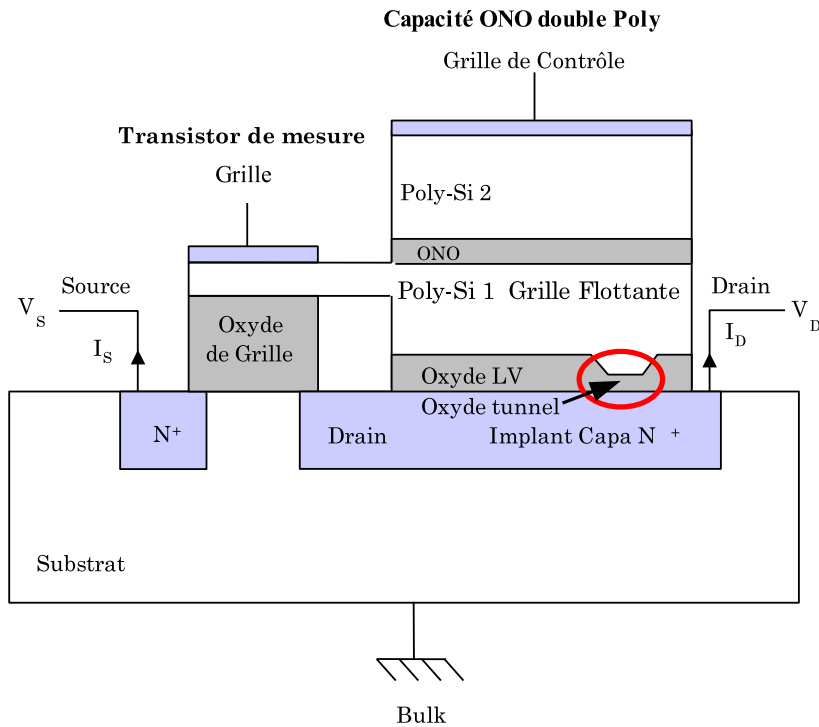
Capacité ONO double Poly

Grille de Contrôle

Transistor de mesure

Grille

Poly-Si 2

ONO

Poly-Si 1 Grille Flottante

Source

$V_S$

$I_S$

Drain

$V_D$

$I_D$

Oxyde de Grille

Oxyde LV

Oxyde tunnel

$N^+$

Drain

Implant Capa $N^+$

Substrat

Bulk